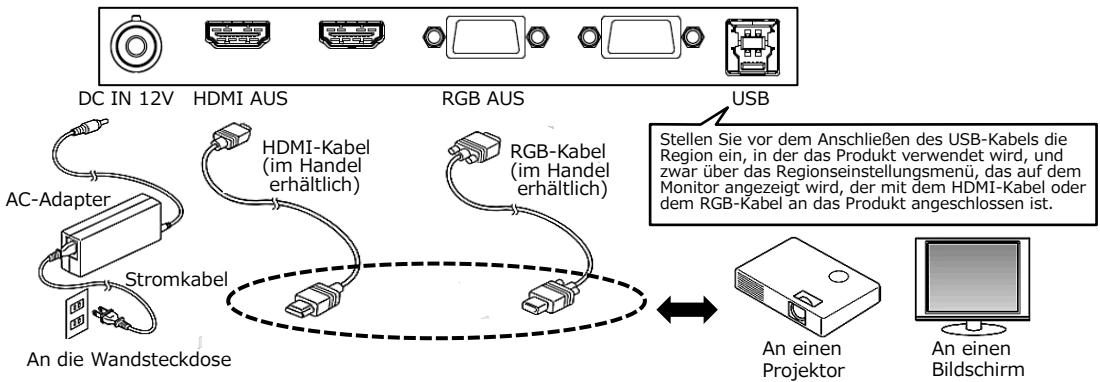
DC IN 12V HDMI AUS RGB AUS USB

Stellen Sie vor dem Anschließen des USB-Kabels die Region ein, in der das Produkt verwendet wird, und zwar über das Regionseinstellungsmenü, das auf dem Monitor angezeigt wird, der mit dem HDMI-Kabel oder dem RGB-Kabel an das Produkt angeschlossen ist.

HDMI-Kabel (im Handel erhältlich)

RGB-Kabel (im Handel erhältlich)

AC-Adapter

Stromkabel

An die Wandsteckdose

An einen Projektor

An einen Bildschirm